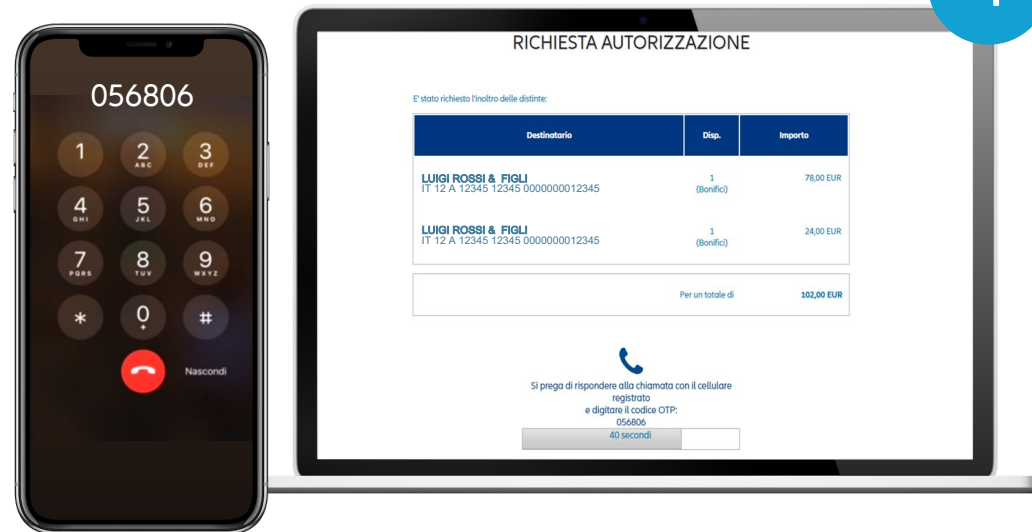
056806

1
2 ABC
3 DEF
4 GHI
5 JKL
6 MNO
7 PQRS
8 TUV
9 WXYZ
*
0 +
#

Nascondi

RICHIESTA AUTORIZZAZIONE

E' stato richiesto l'inoltro delle distinte:

| Destinatario | Disp. | Importo |
|---|---|---|
| LUIGI ROSSI & FIGLI IT 12 A 12345 12345 0000000012345 | 1 (Bonifici) | 78,00 EUR |
| LUIGI ROSSI & FIGLI IT 12 A 12345 12345 0000000012345 | 1 (Bonifici) | 24,00 EUR |

Per un totale di 102,00 EUR

Si prega di rispondere alla chiamata con il cellulare registrato
e digitare il codice OTP:
056806
40 secondi